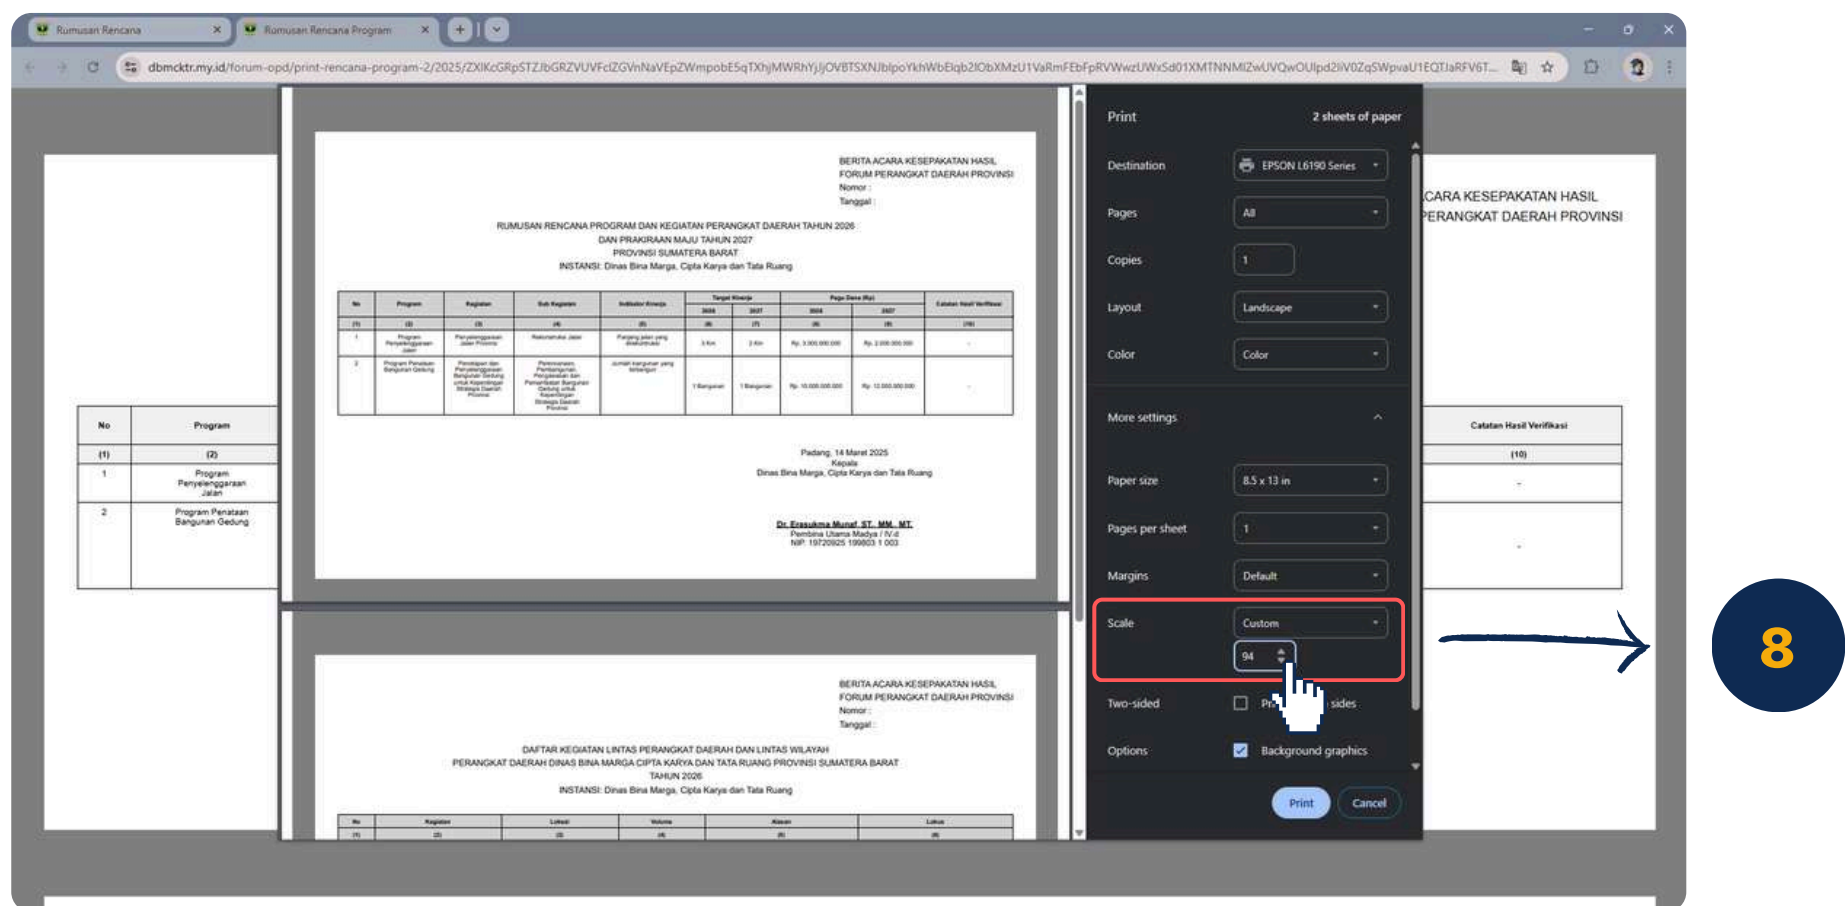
Rumusan Rencana ×
Rumusan Rencana Program ×

dbmcktr.my.id/forum-opd/print-rencana-program-2/2025/ZXlKcGRpSTZJbGRZVUVFclZGVnNaVEpZWmpobE5qTXhjMWRhYjJjOVBTSXNJblpoYkhWbElqb2lObXMzU1VaRmFEbFpRVWwzUWxSd01XMTNNMlZwUVQwOUlpd2liV0ZqSWpvaU1EQTJaRFV6T...

BERITA ACARA KESEPAKATAN HASIL
FORUM PERANGKAT DAERAH PROVINSI
Nomor :
Tanggal :

RUMUSAN RENCANA PROGRAM DAN KEGIATAN PERANGKAT DAERAH TAHUN 2026
DAN PRAKIRAAN MAJU TAHUN 2027
PROVINSI SUMATERA BARAT
INSTANSI: Dinas Bina Marga, Cipta Karya dan Tata Ruang

| No | Program | Kegiatan | Sub Kegiatan | Indikator Kinerja | Target Kinerja 2026 | Target Kinerja 2027 | Pagu Dana (Rp) 2026 | Pagu Dana (Rp) 2027 | Catatan Hasil Verifikasi |
|---|---|---|---|---|---|---|---|---|---|
| (1) | (2) | (3) | (4) | (5) | (6) | (7) | (8) | (9) | (10) |
| 1 | Program Penyelenggaraan Jalan | Penyelenggaraan Jalan Provinsi | Rekonstruksi Jalan | Panjang jalan yang direkonstruksi | 3 Km | 3 Km | Rp. 3.000.000.000 | Rp. 2.000.000.000 | - |
| 2 | Program Penataan Bangunan Gedung | Penataan dan Penyelenggaraan Bangunan Gedung untuk Kepentingan Strategis Daerah Provinsi | Perencanaan, Pembangunan, Pengawasan dan Pemanfaatan Bangunan Gedung untuk Kepentingan Strategis Daerah Provinsi | Jumlah bangunan yang terbangun | 1 Bangunan | 1 Bangunan | Rp. 10.000.000.000 | Rp. 12.000.000.000 | - |

Padang, 14 Maret 2025
Kepala
Dinas Bina Marga, Cipta Karya dan Tata Ruang

Dr. Erasukma Munaf, ST., MM., MT.
Pembina Utama Madya / IV.d
NIP. 19720925 199803 1 003

BERITA ACARA KESEPAKATAN HASIL
FORUM PERANGKAT DAERAH PROVINSI
Nomor :
Tanggal :

DAFTAR KEGIATAN LINTAS PERANGKAT DAERAH DAN LINTAS WILAYAH
PERANGKAT DAERAH DINAS BINA MARGA CIPTA KARYA DAN TATA RUANG PROVINSI SUMATERA BARAT
TAHUN 2026
INSTANSI: Dinas Bina Marga, Cipta Karya dan Tata Ruang

| No | Kegiatan | Lokasi | Volume | Alasan | Lokus |
|---|---|---|---|---|---|
| (1) | (2) | (3) | (4) | (5) | (6) |

| No | Program |
|---|---|
| (1) | (2) |
| 1 | Program Penyelenggaraan Jalan |
| 2 | Program Penataan Bangunan Gedung |

CARA KESEPAKATAN HASIL
PERANGKAT DAERAH PROVINSI

| Catatan Hasil Verifikasi |
|---|
| (10) |
| - |
| - |

Print
2 sheets of paper
Destination EPSON L6190 Series
Pages All
Copies 1
Layout Landscape
Color Color
More settings
Paper size 8.5 x 13 in
Pages per sheet 1
Margins Default
Scale Custom
94
Two-sided Pr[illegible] sides
Options Background graphics
Print Cancel

8